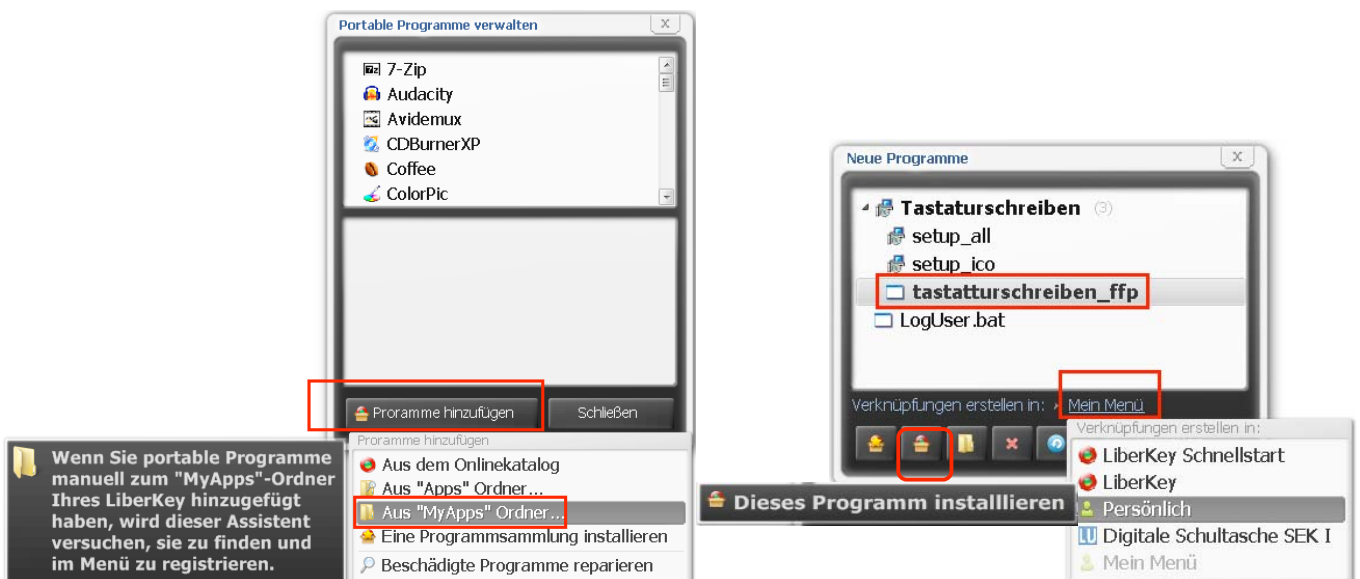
Portable Programme verwalten

7-Zip
Audacity
Avidemux
CDBurnerXP
Coffee
ColorPic

Proramme hinzufügen
Schließen

Proramme hinzufügen
Aus dem Onlinekatalog
Aus "Apps" Ordner...
Aus "MyApps" Ordner...
Eine Programmsammlung installieren
Beschädigte Programme reparieren

Wenn Sie portable Programme manuell zum "MyApps"-Ordner Ihres LiberKey hinzugefügt haben, wird dieser Assistent versuchen, sie zu finden und im Menü zu registrieren.

Neue Programme

Tastaturschreiben (3)
setup_all
setup_ico
tastatturschreiben_ffp
LogUser.bat

Verknüpfungen erstellen in: Mein Menü

Dieses Programm installlieren

Verknüpfungen erstellen in:
LiberKey Schnellstart
LiberKey
Persönlich
Digitale Schultasche SEK I
Mein Menü